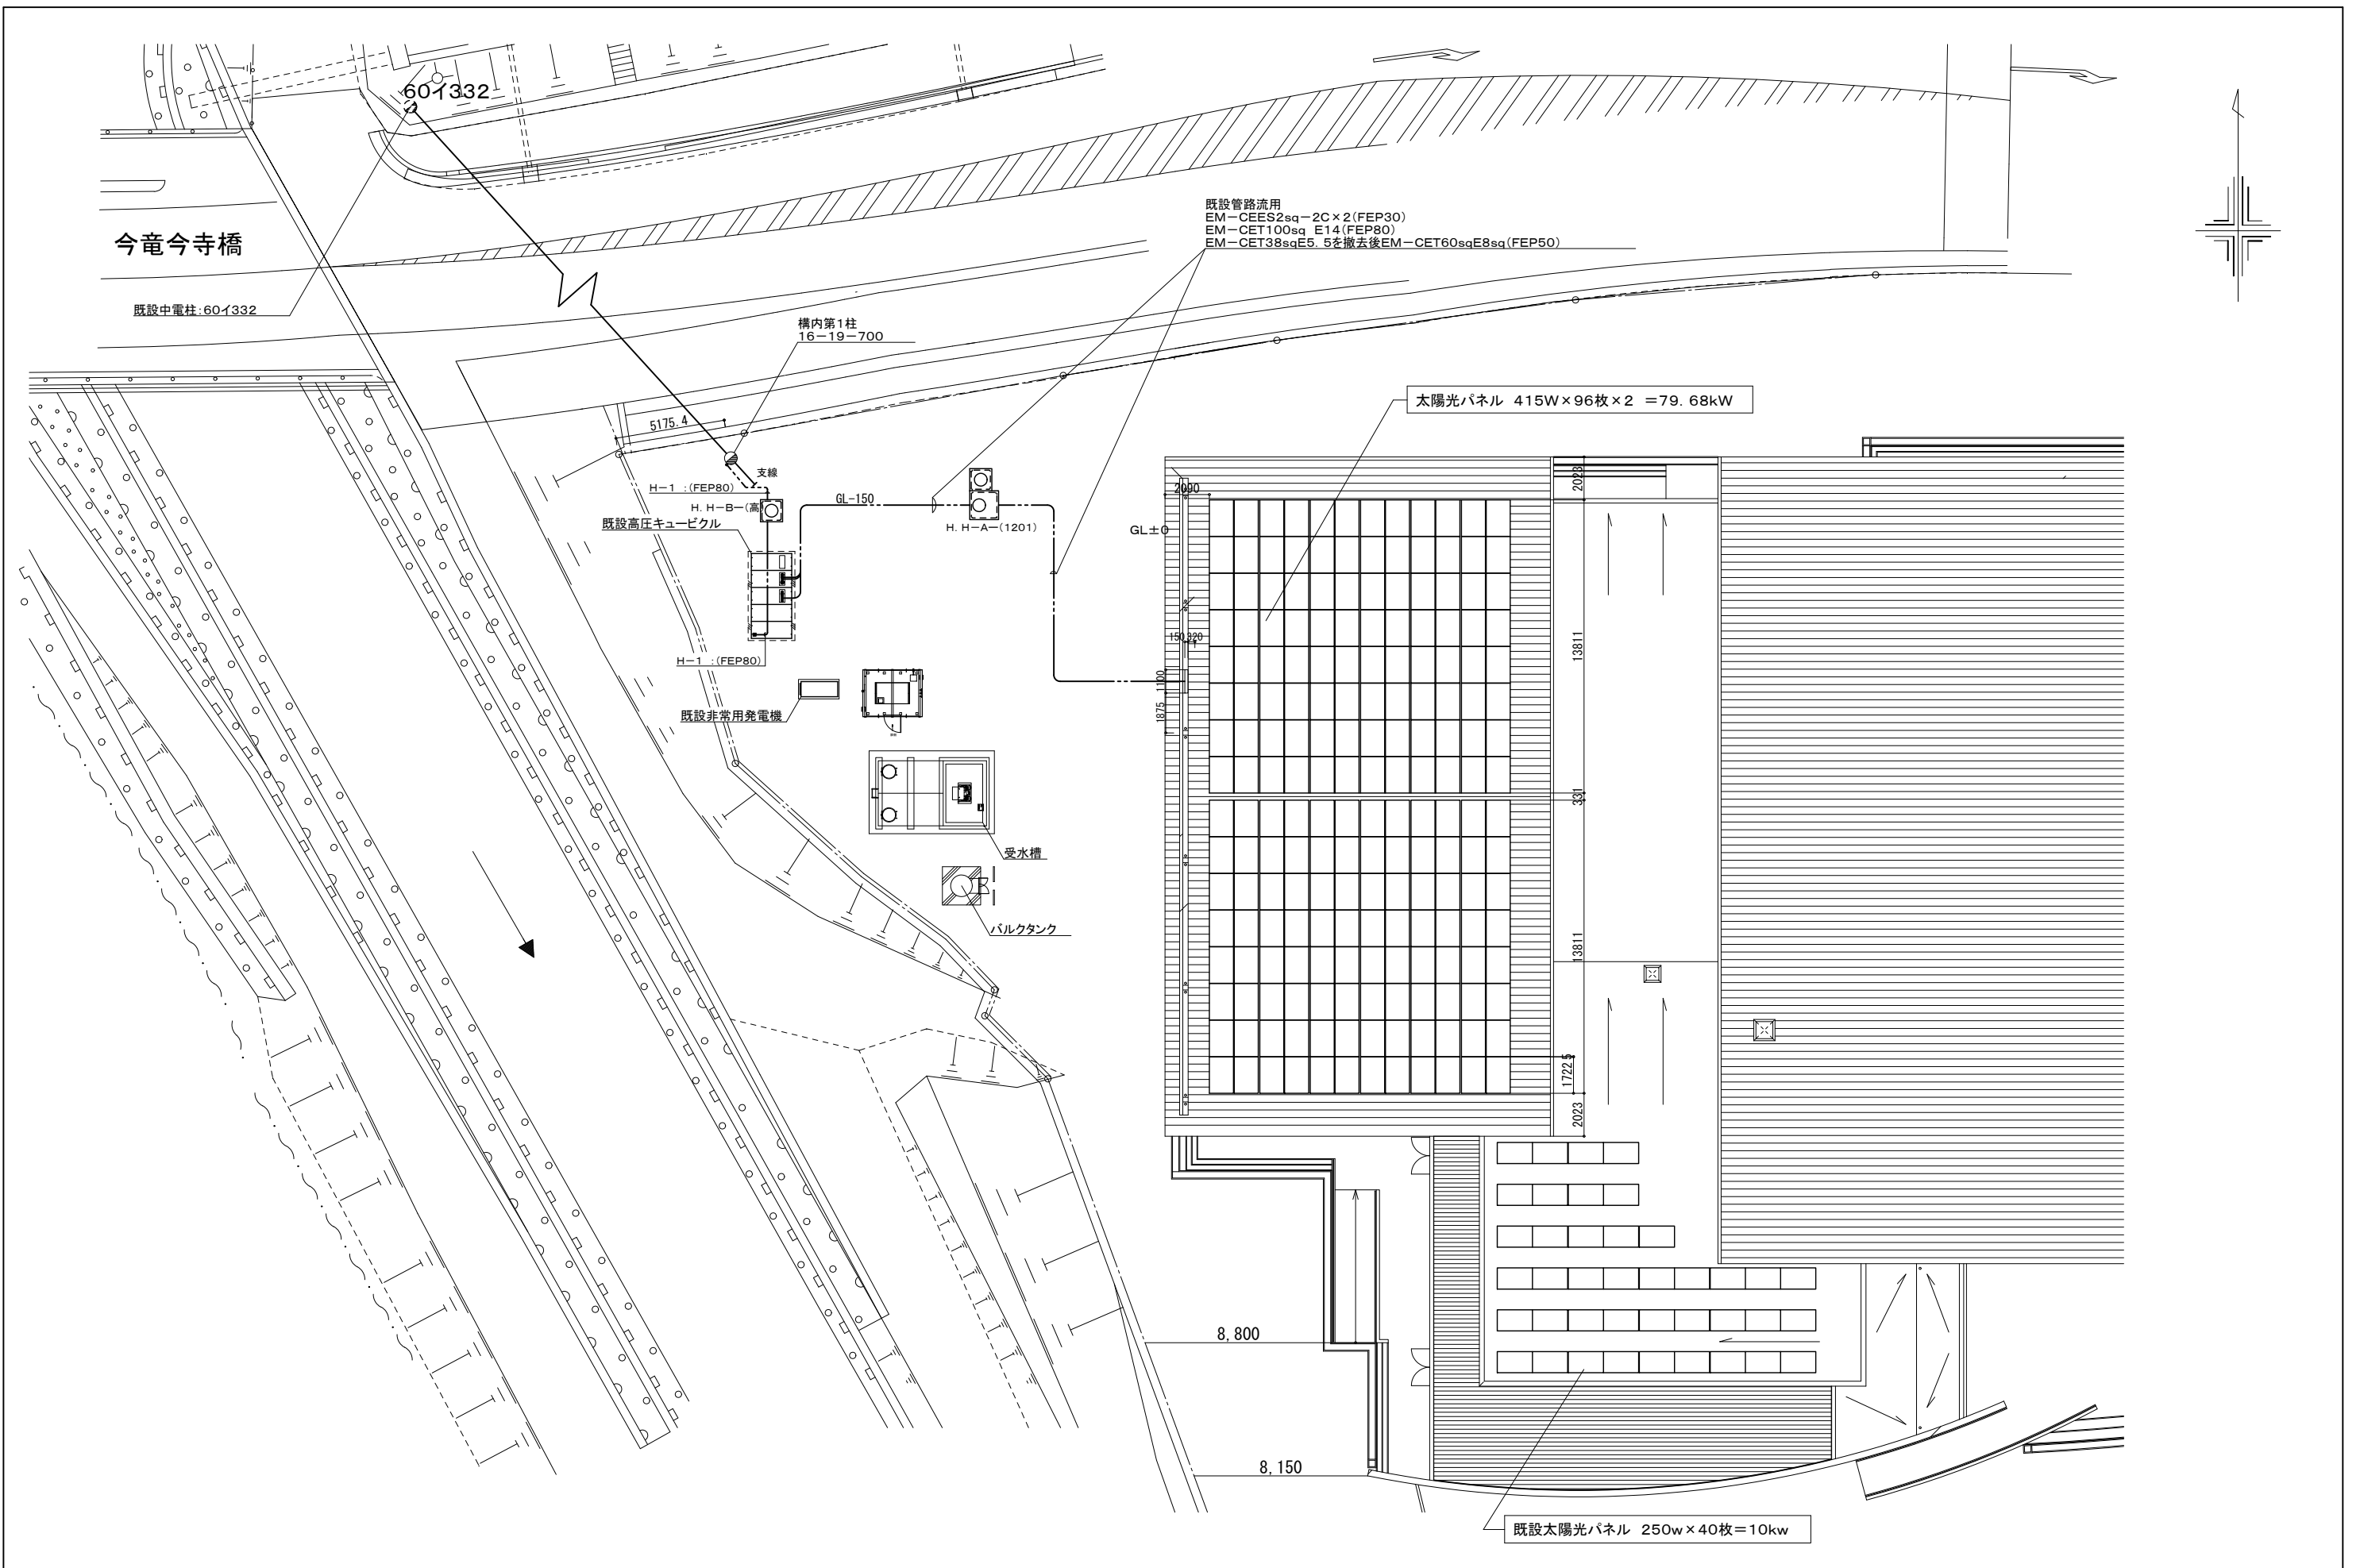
60イ332

今竜今寺橋

既設中電柱:60イ332

既設管路流用
EM−CEES2sq−2C×2(FEP30)
EM−CET100sq E14(FEP80)
EM−CET38sqE5.5を撤去後EM−CET60sqE8sq(FEP50)

構内第1柱
16−19−700

5175.4

支線

H−1 :(FEP80)
H.H−B−(高
既設高圧キュービクル
GL−150
H.H−A−(1201)

H−1 :(FEP80)

既設非常用発電機

受水槽

バルクタンク

太陽光パネル 415W×96枚×2 =79.68kW

2090
GL±0
150 320
1100
1875
2023
13811
331
13811
1722.5
2023

8,800

8,150

既設太陽光パネル 250w×40枚=10kw